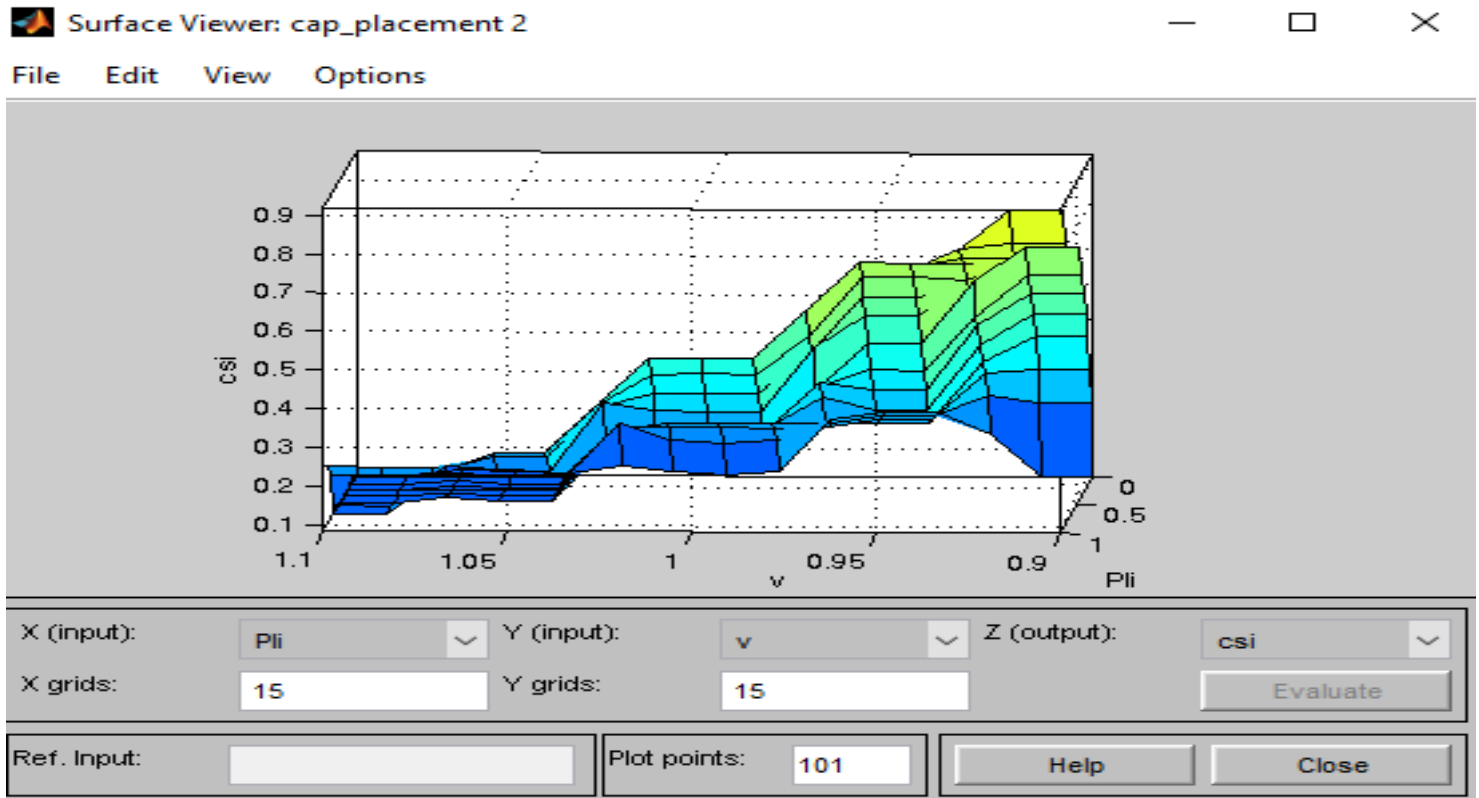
Surface Viewer: cap_placement 2

File Edit View Options

0.9
0.8
0.7
0.6
0.5
0.4
0.3
0.2
0.1
csi

1.1 1.05 1 0.95 0.9
v

0
0.5
1
Pli

X (input): Pli
Y (input): v
Z (output): csi
X grids: 15
Y grids: 15
Evaluate

Ref. Input:
Plot points: 101
Help
Close